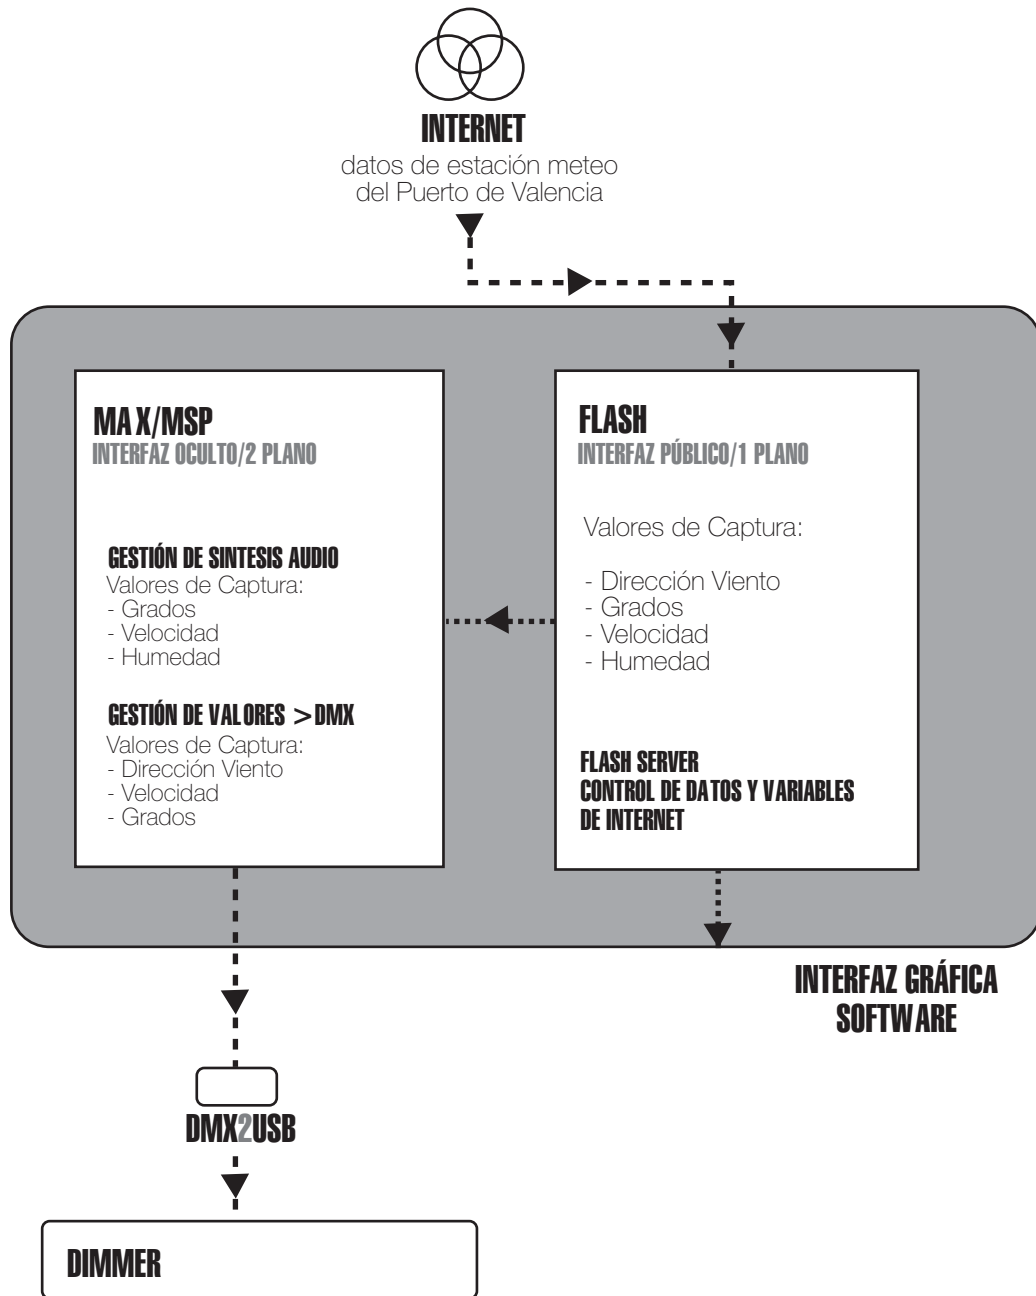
INTERNET
datos de estación meteo del Puerto de Valencia

MAX/MSP
INTERFAZ OCULTO/2 PLANO

GESTIÓN DE SINTESIS AUDIO
Valores de Captura:
- Grados
- Velocidad
- Humedad

GESTIÓN DE VALORES >DMX
Valores de Captura:
- Dirección Viento
- Velocidad
- Grados

FLASH
INTERFAZ PÚBLICO/1 PLANO

Valores de Captura:

- Dirección Viento
- Grados
- Velocidad
- Humedad

FLASH SERVER
CONTROL DE DATOS Y VARIABLES DE INTERNET

INTERFAZ GRÁFICA SOFTWARE

DMX2USB

DIMMER